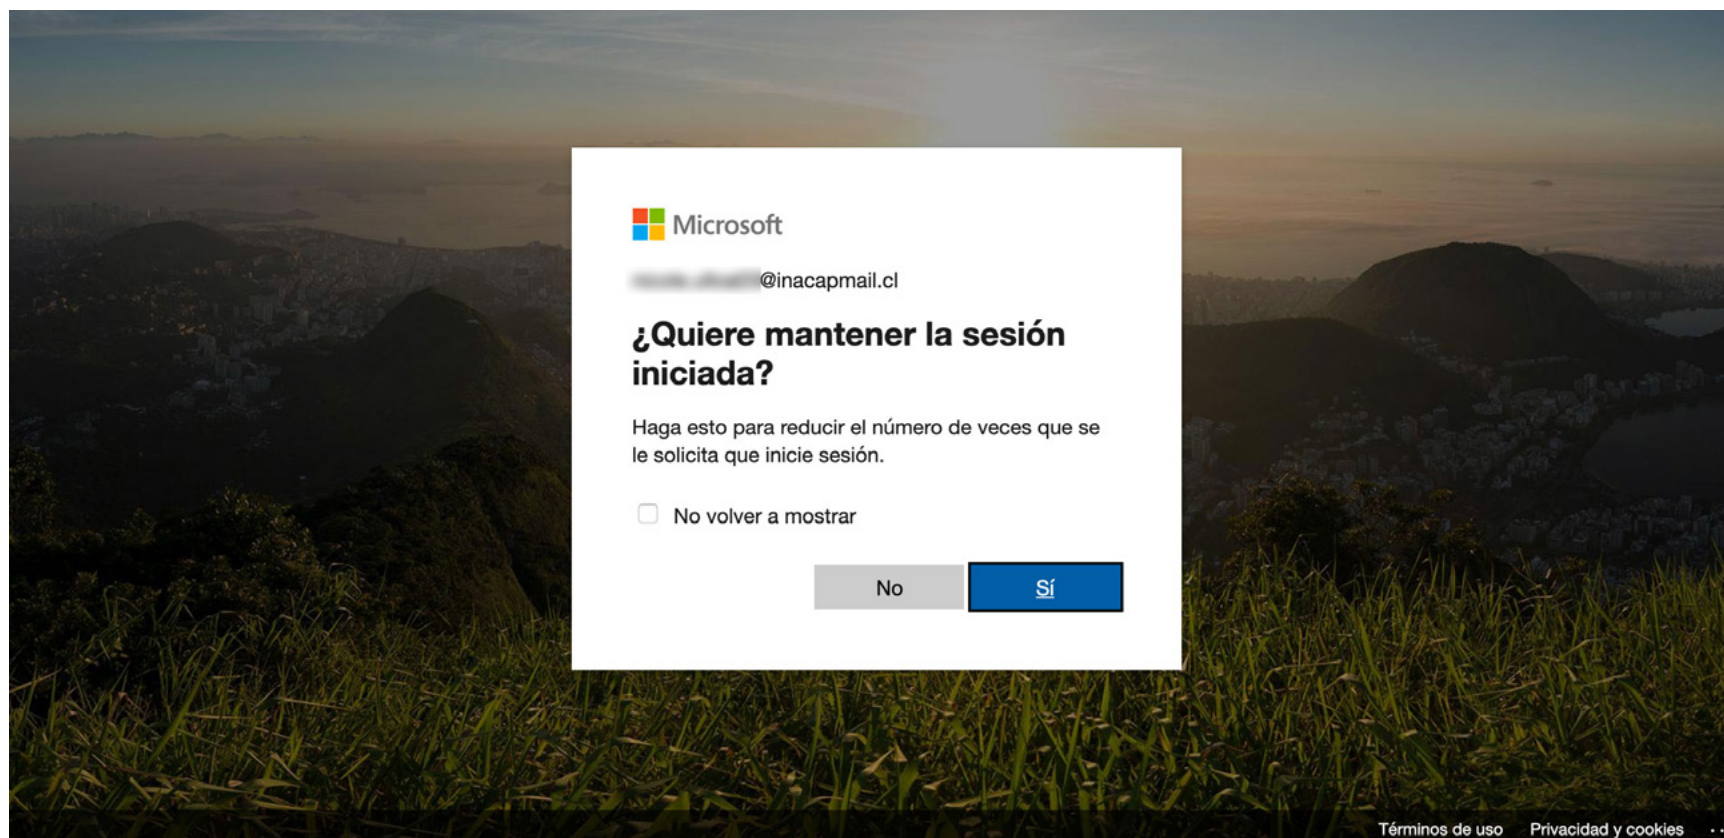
Microsoft

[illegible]@inacapmail.cl

¿Quiere mantener la sesión iniciada?

Haga esto para reducir el número de veces que se le solicita que inicie sesión.

No volver a mostrar

No

Sí

Términos de uso Privacidad y cookies ...